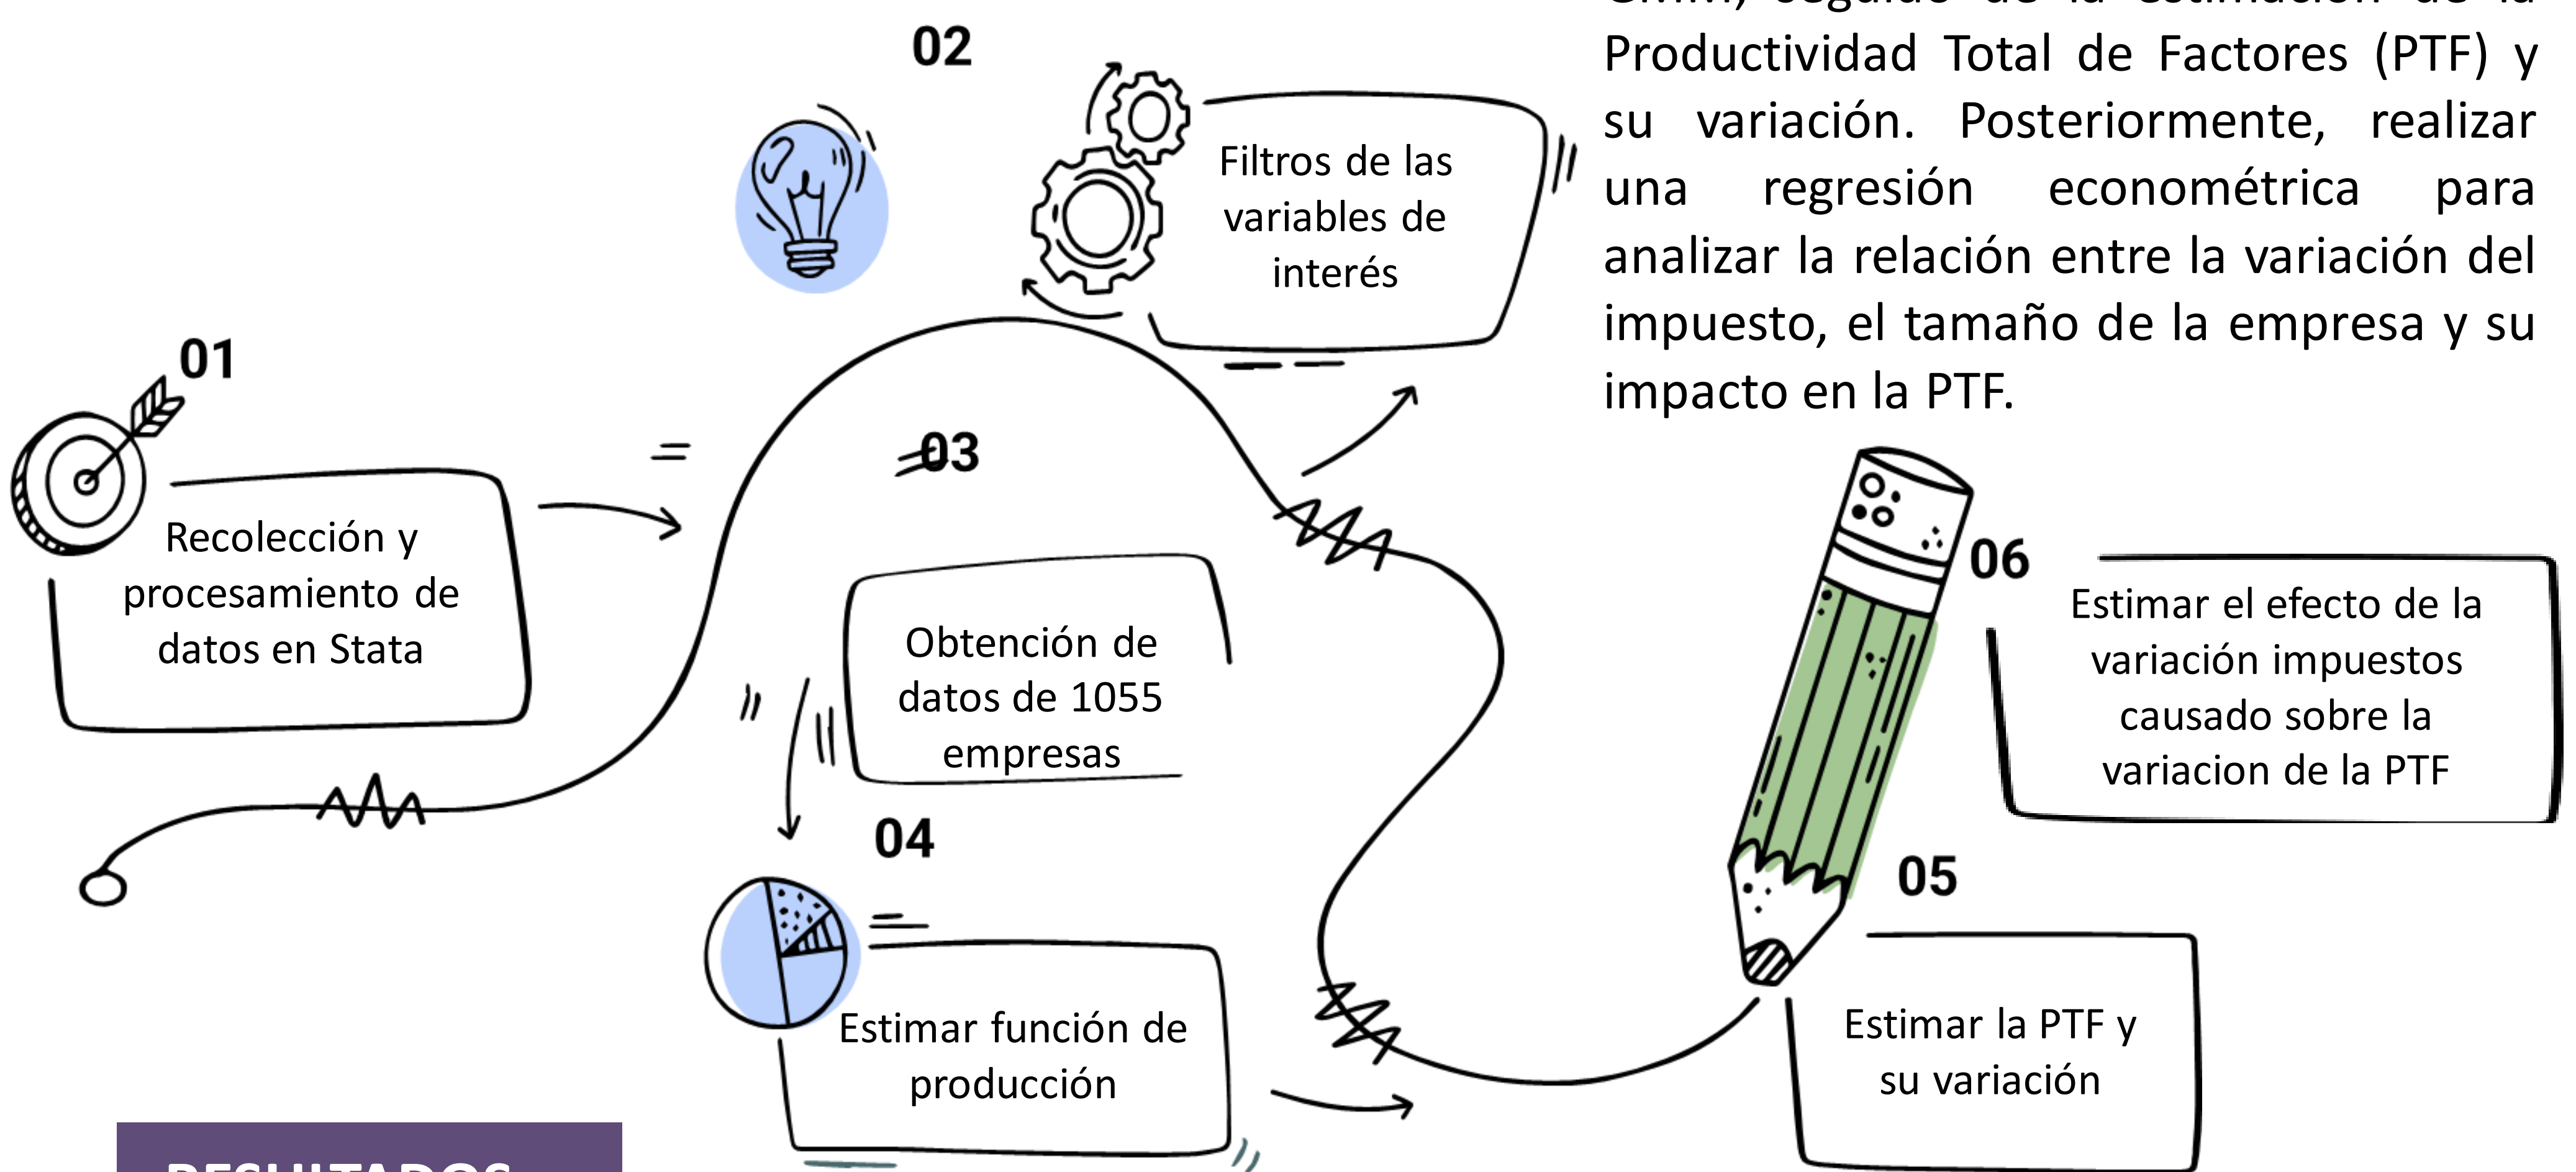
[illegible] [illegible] de la estimación de la Productividad Total de Factores (PTF) y su variación. Posteriormente, realizar una regresión econométrica para analizar la relación entre la variación del impuesto, el tamaño de la empresa y su impacto en la PTF.

02

Filtros de las variables de interés

01

Recolección y procesamiento de datos en Stata

03

Obtención de datos de 1055 empresas

04

Estimar función de producción

06

Estimar el efecto de la variación impuestos causado sobre la variacion de la PTF

05

Estimar la PTF y su variación

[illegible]